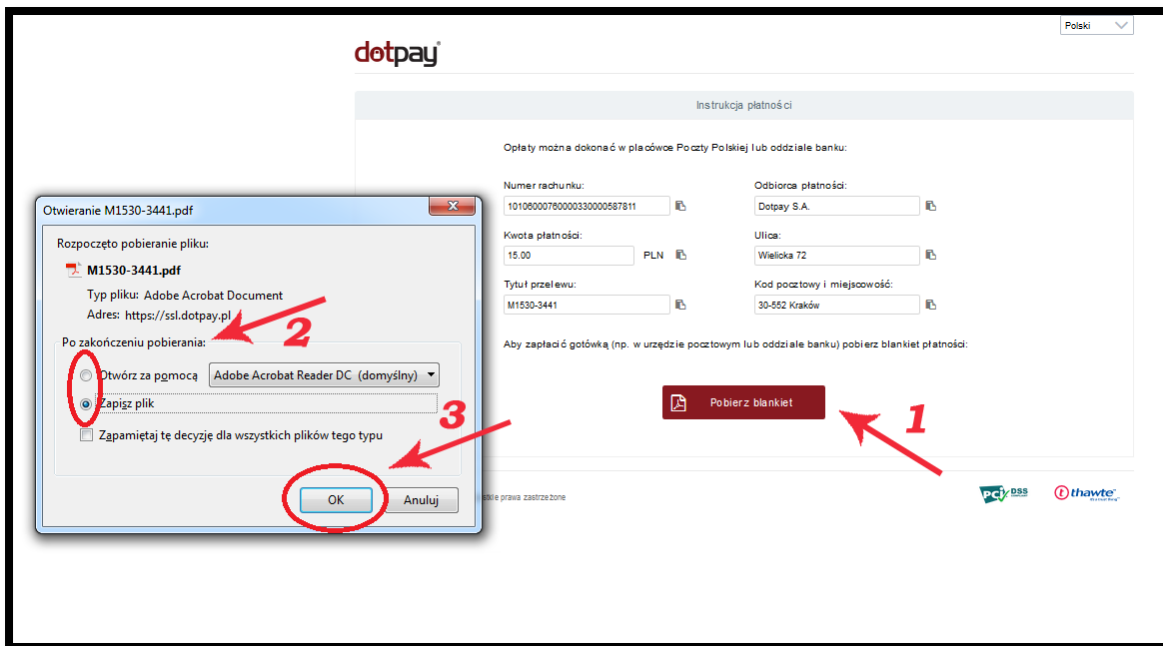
Polski

dotpay

Instrukcja płatności

Opłaty można dokonać w placówce Poczty Polskiej lub oddziale banku:

Numer rachunku:
10106000760000330000587811

Odbiorca płatności:
Dotpay S.A.

Kwota płatności:
15.00 PLN

Ulica:
Wielicka 72

Tytuł przelewu:
M1530-3441

Kod pocztowy i miejscowość:
30-552 Kraków

Aby zapłacić gotówką (np. w urzędzie pocztowym lub oddziale banku) pobierz blankiet płatności:

Pobierz blankiet

1

Otwieranie M1530-3441.pdf

Rozpoczęto pobieranie pliku:
M1530-3441.pdf
Typ pliku: Adobe Acrobat Document
Adres: https://ssl.dotpay.pl

2

Po zakończeniu pobierania:
Otwórz za pomocą Adobe Acrobat Reader DC (domyślny)
Zapisz plik
Zapamiętaj tę decyzję dla wszystkich plików tego typu

3

OK Anuluj

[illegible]stkie prawa zastrzeżone

PCI DSS

thawte